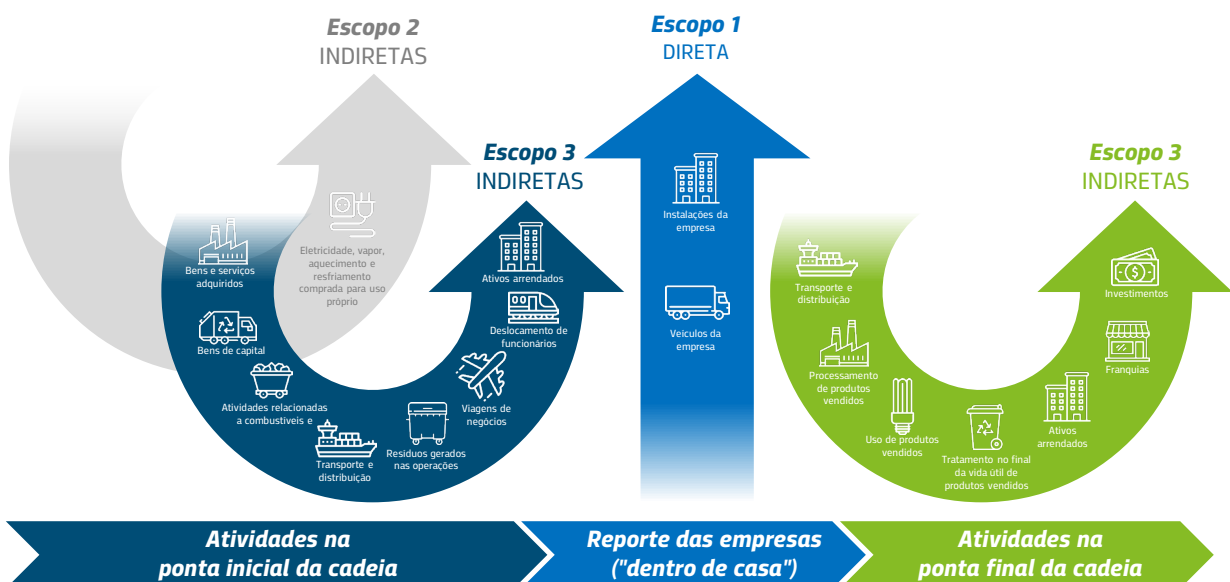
Escopo 2
INDIRETAS

Escopo 1
DIRETA

Escopo 3
INDIRETAS

Escopo 3
INDIRETAS

Bens e serviços adquiridos

Eletricidade, vapor, aquecimento e resfriamento comprada para uso próprio

Bens de capital

Atividades relacionadas a combustíveis e

Transporte e distribuição

Resíduos gerados nas operações

Viagens de negócios

Deslocamento de funcionários

Ativos arrendados

Instalações da empresa

Veículos da empresa

Transporte e distribuição

Processamento de produtos vendidos

Uso de produtos vendidos

Tratamento no final da vida útil de produtos vendidos

Ativos arrendados

Franquias

Investimentos

Atividades na ponta inicial da cadeia

Reporte das empresas ("dentro de casa")

Atividades na ponta final da cadeia